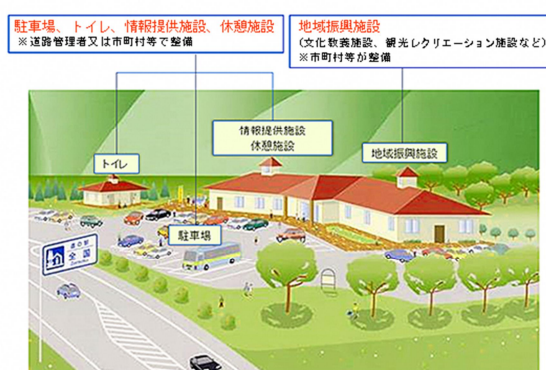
駐車場、トイレ、情報提供施設、休憩施設
※道路管理者又は市町村等で整備

地域振興施設
（文化教養施設、観光レクリエーション施設など）
※市町村等が整備

トイレ

情報提供施設
休憩施設

地域振興施設

駐車場

道の駅
全国